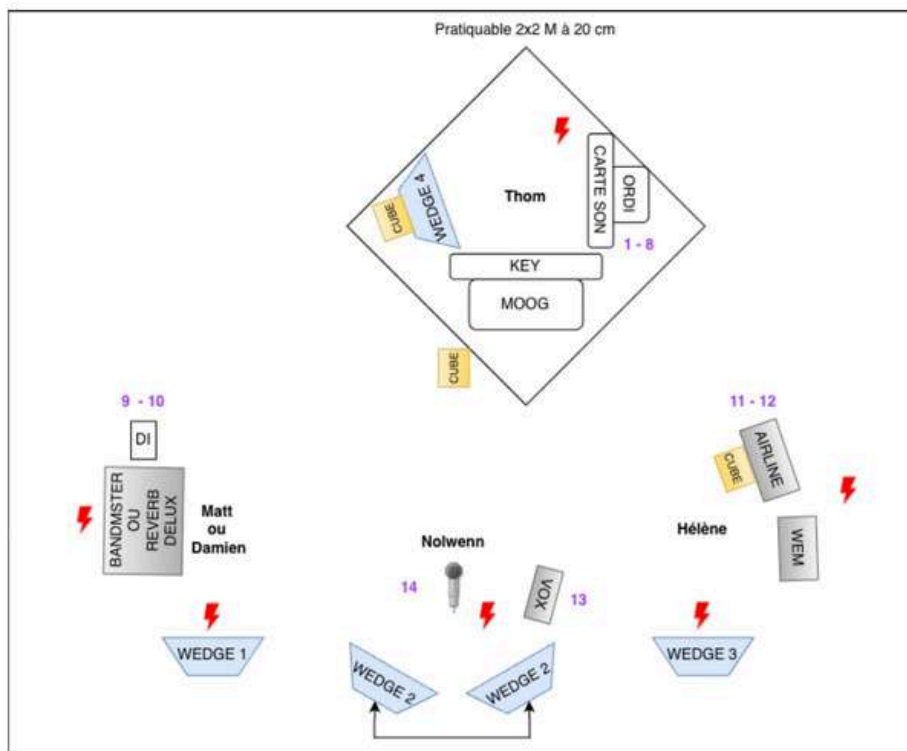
Pratiquable 2x2 M à 20 cm

CARTE SON
ORDI
WEDGE 4
CUBE
Thom
1 - 8
KEY
MOOG
CUBE

9 - 10
DI
BANDMSTER OU REVERB DELUX
Matt ou Damien

11 - 12
AIRLINE
CUBE
Hélène
WEM

Nolwenn
14
VOX
13

WEDGE 1
WEDGE 2
WEDGE 2
WEDGE 3